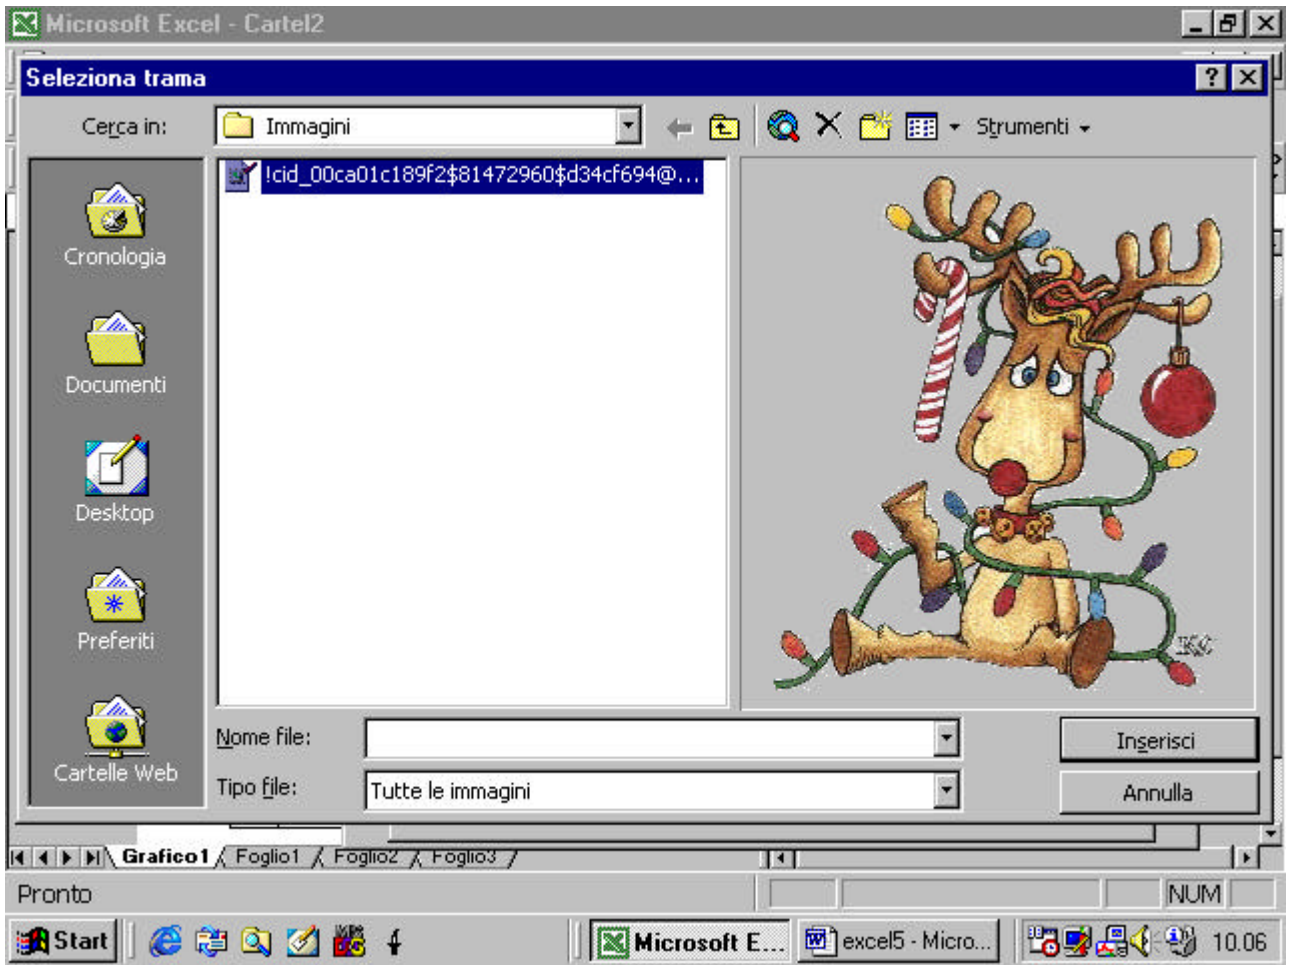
Microsoft Excel - Cartel2

Seleziona trama

Cerca in: Immagini

Strumenti

!cid_00ca01c189f2$81472960$d34cf694@...

Cronologia

Documenti

Desktop

Preferiti

Cartelle Web

Nome file:

Tipo file: Tutte le immagini

Inserisci

Annulla

Grafico1 Foglio1 Foglio2 Foglio3

Pronto

NUM

Start

Microsoft E...

excel5 - Micro...

10.06